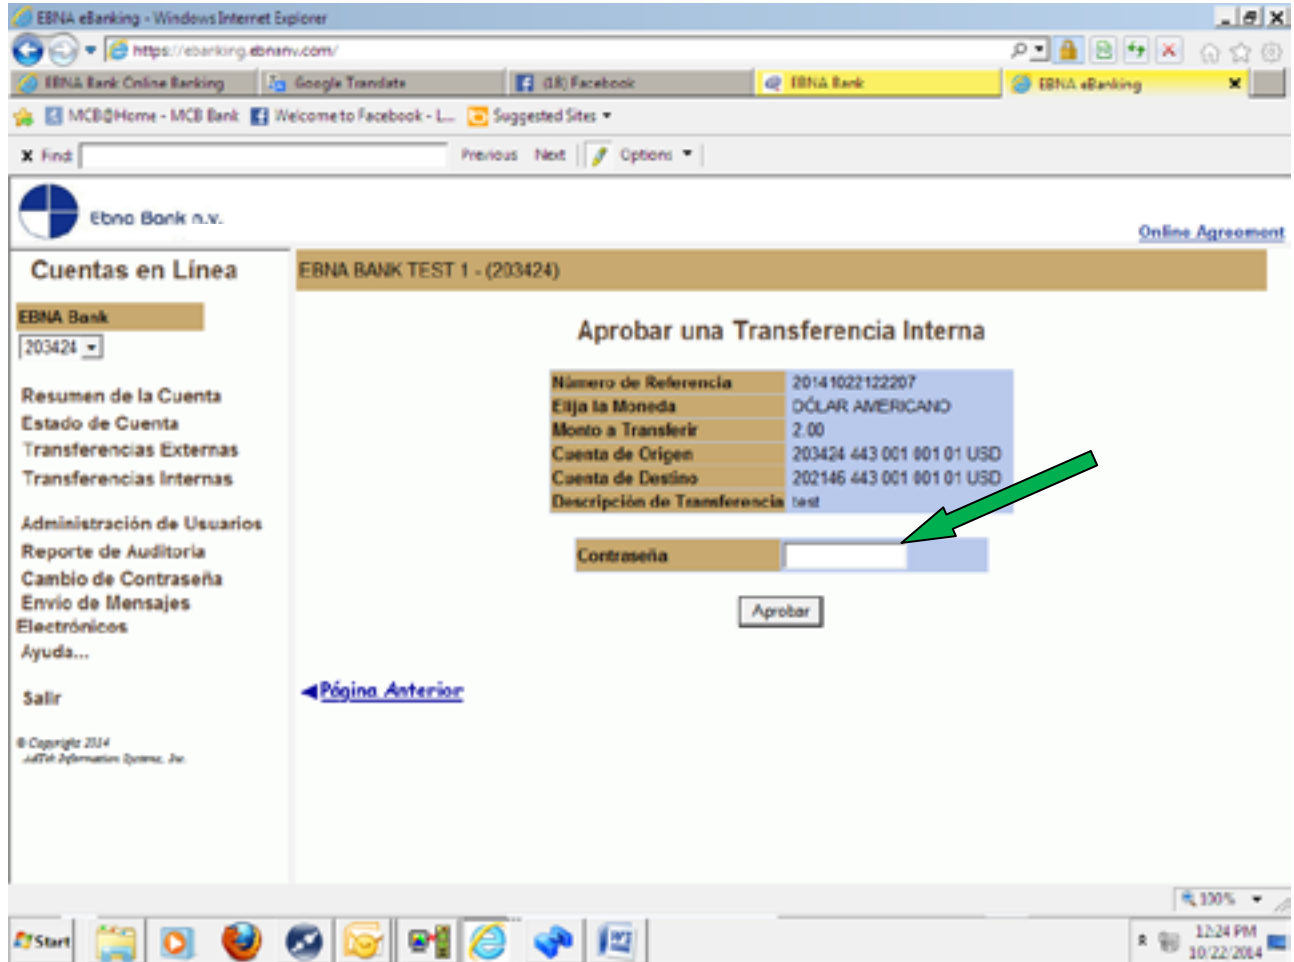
EBNA eBanking - Windows Internet Explorer

https://ebanking.ebnanv.com/

EBNA Bank Online Banking | Google Translate | (18) Facebook | EBNA Bank | EBNA eBanking

MCB@Home - MCB Bank | Welcome to Facebook - L... | Suggested Sites

Find: Previous Next Options

Ebna Bank n.v.

Online Agreement

Cuentas en Línea

EBNA Bank
203424

Resumen de la Cuenta
Estado de Cuenta
Transferencias Externas
Transferencias Internas

Administración de Usuarios
Reporte de Auditoria
Cambio de Contraseña
Envío de Mensajes Electrónicos
Ayuda...

Salir

© Copyright 2014
AdTek Information Systems, Inc.

EBNA BANK TEST 1 - (203424)

Aprobar una Transferencia Interna

| Número de Referencia | 20141022122207 |
|---|---|
| Elija la Moneda | DÓLAR AMERICANO |
| Monto a Transferir | 2.00 |
| Cuenta de Origen | 203424 443 001 001 01 USD |
| Cuenta de Destino | 202146 443 001 001 01 USD |
| Descripción de Transferencia | test |

| Contraseña | |
|---|---|

Aprobar

Página Anterior

100%

Start

12:24 PM
10/22/2014